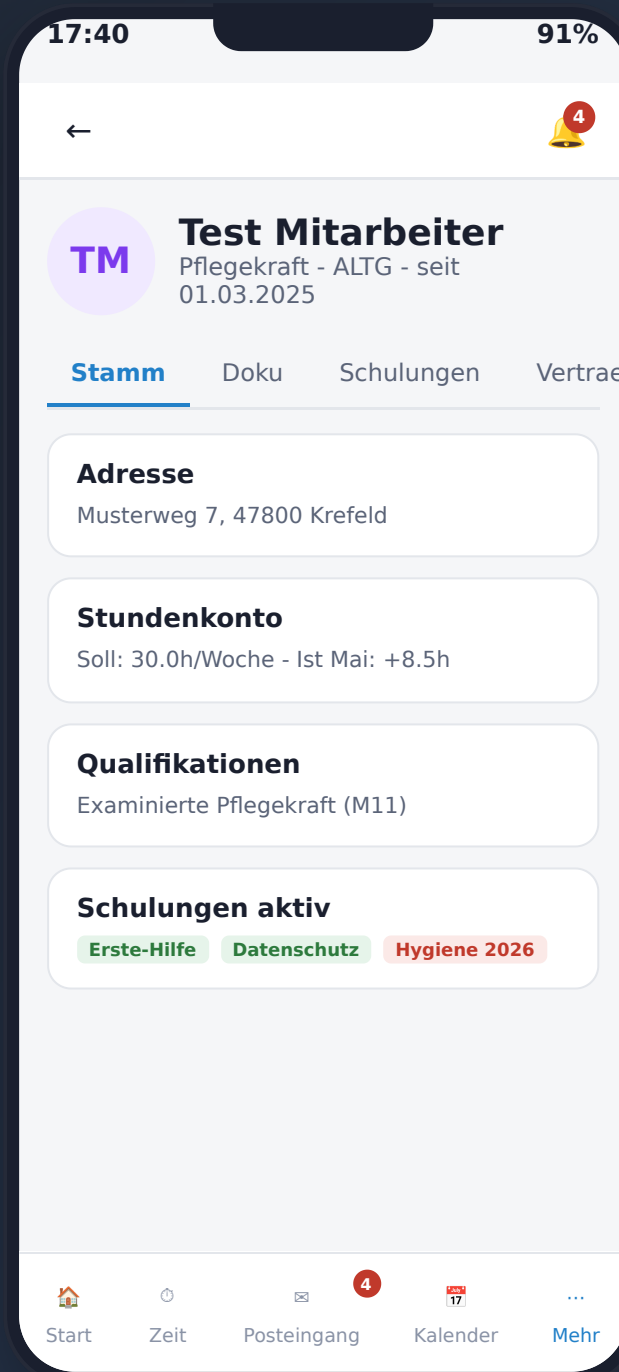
17:40
91%

←
4

TM
Test Mitarbeiter
Pflegekraft - ALTG - seit 01.03.2025

Stamm
Doku
Schulungen
Vertrae

Adresse
Musterweg 7, 47800 Krefeld

Stundenkonto
Soll: 30.0h/Woche - Ist Mai: +8.5h

Qualifikationen
Examinierte Pflegekraft (M11)

Schulungen aktiv
Erste-Hilfe
Datenschutz
Hygiene 2026

Start
Zeit
4
Posteingang
Kalender
Mehr